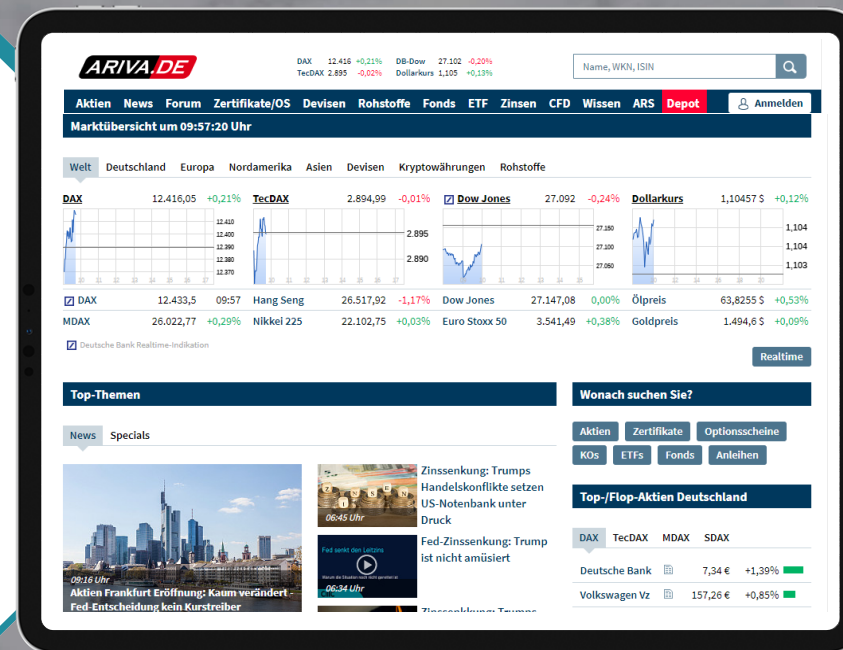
ARIVA.DE

DAX 12.416 +0,21% DB-Dow 27.102 -0,20%
TecDAX 2.895 -0,02% Dollarkurs 1,105 +0,13%

Name, WKN, ISIN

Aktien News Forum Zertifikate/OS Devisen Rohstoffe Fonds ETF Zinsen CFD Wissen ARS Depot Anmelden

Marktübersicht um 09:57:20 Uhr

Welt Deutschland Europa Nordamerika Asien Devisen Kryptowährungen Rohstoffe

DAX 12.416,05 +0,21%
TecDAX 2.894,99 -0,01%
Dow Jones 27.092 -0,24%
Dollarkurs 1,10457 $ +0,12%

12.410 12.400 12.390 12.380 12.370
2.895 2.890
27.150 27.100 27.050
1,104 1,104 1,103

| DAX | 12.433,5 | 09:57 | Hang Seng | 26.517,92 | -1,17% | Dow Jones | 27.147,08 | 0,00% | Ölpreis | 63,8255 $ | +0,53% |
|---|---|---|---|---|---|---|---|---|---|---|---|
| MDAX | 26.022,77 | +0,29% | Nikkei 225 | 22.102,75 | +0,03% | Euro Stoxx 50 | 3.541,49 | +0,38% | Goldpreis | 1.494,6 $ | +0,09% |

Deutsche Bank Realtime-Indikation

Realtime

Top-Themen

News Specials

09:16 Uhr
Aktien Frankfurt Eröffnung: Kaum verändert - Fed-Entscheidung kein Kurstreiber

06:45 Uhr
Zinssenkung: Trumps Handelskonflikte setzen US-Notenbank unter Druck

Fed senkt den Leitzins
06:34 Uhr
Fed-Zinssenkung: Trump ist nicht amüsiert

Zinssenkung: Trumps

Wonach suchen Sie?

Aktien Zertifikate Optionsscheine KOs ETFs Fonds Anleihen

Top-/Flop-Aktien Deutschland

DAX TecDAX MDAX SDAX

| Deutsche Bank | 7,34 € | +1,39% |
|---|---|---|
| Volkswagen Vz | 157,26 € | +0,85% |